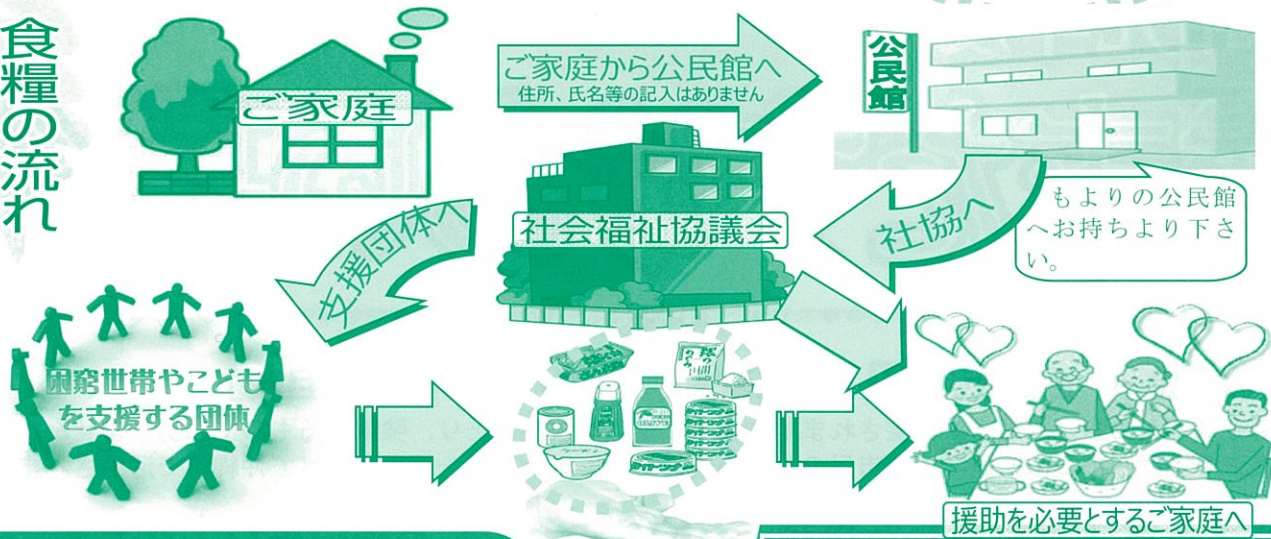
食糧の流れ

ご家庭

ご家庭から公民館へ
住所、氏名等の記入はありません

公民館

社会福祉協議会

支援団体へ

社協へ

もよりの公民館へお持ちより下さい。

困窮世帯やこどもを支援する団体

援助を必要とするご家庭へ